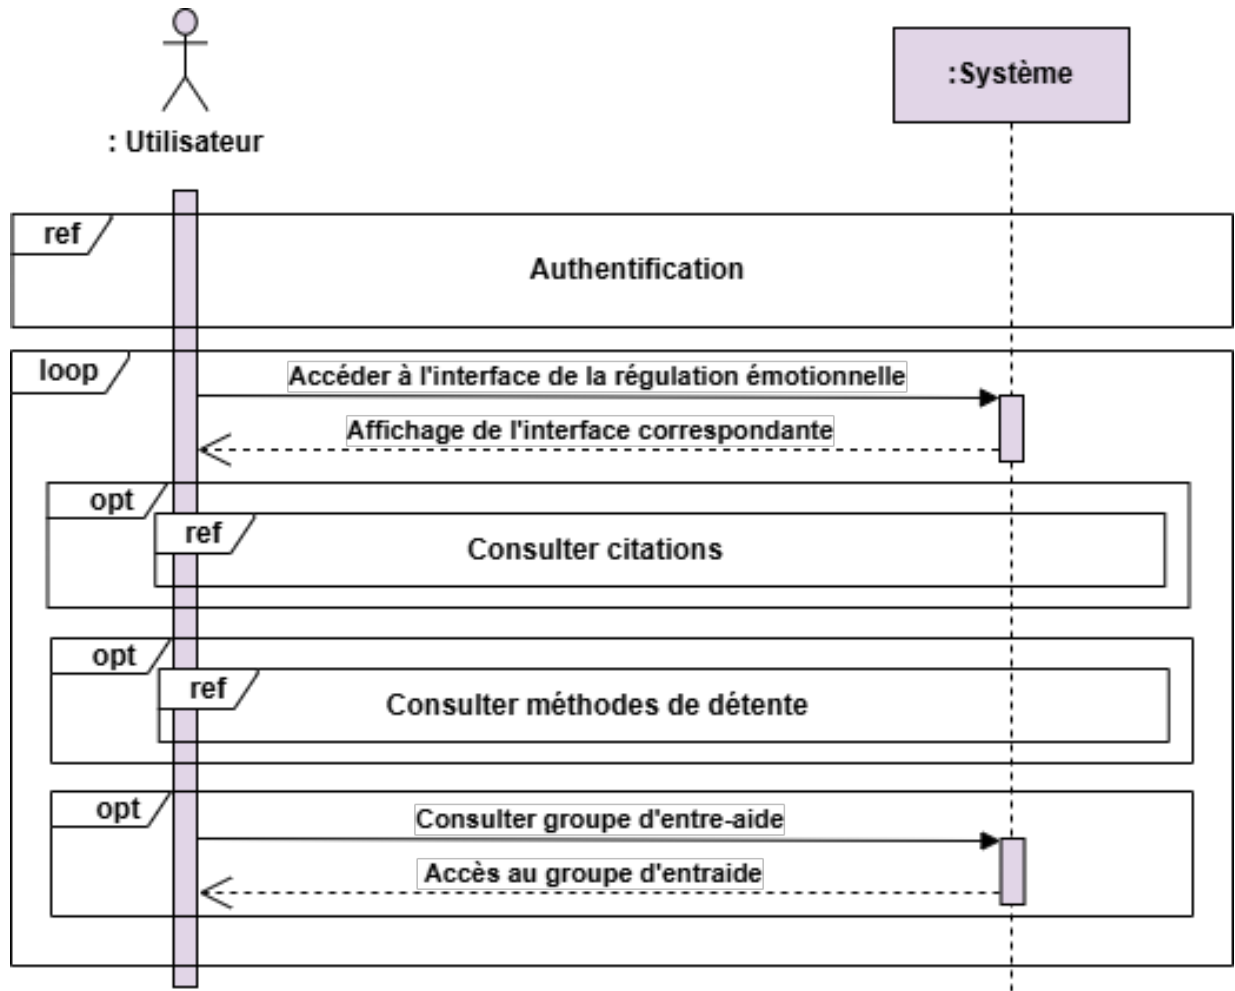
: Utilisateur

:Système

ref

Authentification

loop

Accéder à l'interface de la régulation émotionnelle

Affichage de l'interface correspondante

opt

ref

Consulter citations

opt

ref

Consulter méthodes de détente

opt

Consulter groupe d'entre-aide

Accès au groupe d'entraide